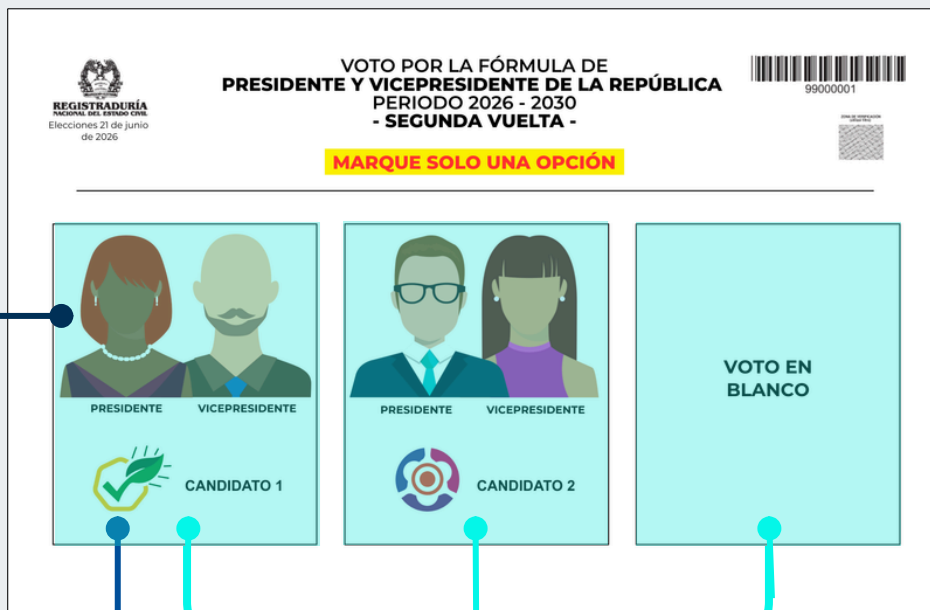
REGISTRADURÍA
NACIONAL DEL ESTADO CIVIL
Elecciones 21 de junio de 2026

VOTO POR LA FÓRMULA DE
PRESIDENTE Y VICEPRESIDENTE DE LA REPÚBLICA
PERIODO 2026 - 2030
- SEGUNDA VUELTA -

99000001

ZONA DE VERIFICACIÓN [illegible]

MARQUE SOLO UNA OPCIÓN

PRESIDENTE VICEPRESIDENTE

CANDIDATO 1

PRESIDENTE VICEPRESIDENTE

CANDIDATO 2

VOTO EN BLANCO